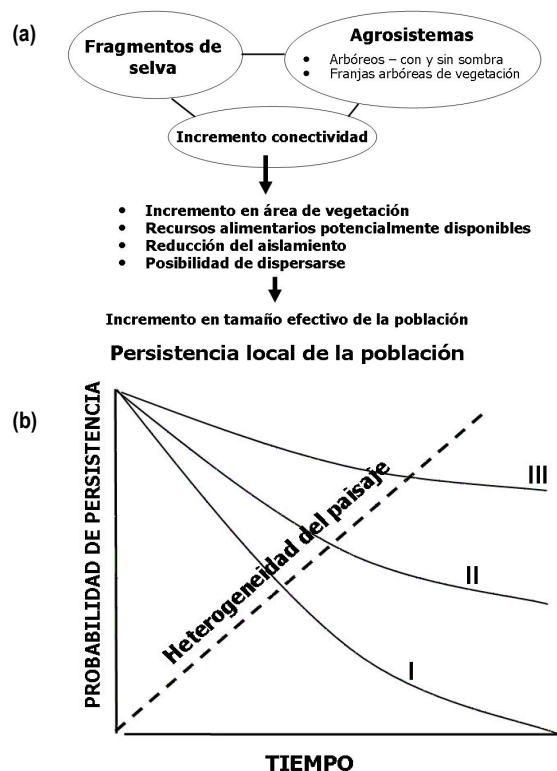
(a)

Fragmentos de selva

Agrosistemas
- Arbóreos – con y sin sombra
- Franjas arbóreas de vegetación

Incremento conectividad

- Incremento en área de vegetación
- Recursos alimentarios potencialmente disponibles
- Reducción del aislamiento
- Posibilidad de dispersarse

Incremento en tamaño efectivo de la población

Persistencia local de la población

(b)

PROBABILIDAD DE PERSISTENCIA

Heterogeneidad del paisaje

III

II

I

TIEMPO